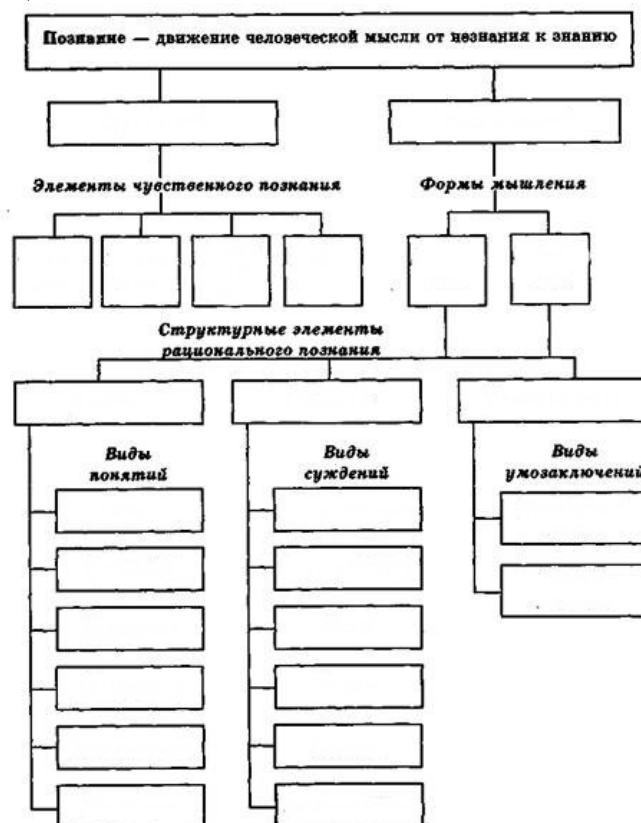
Познание — движение человеческой мысли от незнания к знанию

Элементы чувственного познания

Формы мышления

Структурные элементы рационального познания

Виды понятий

Виды суждений

Виды умозаключений